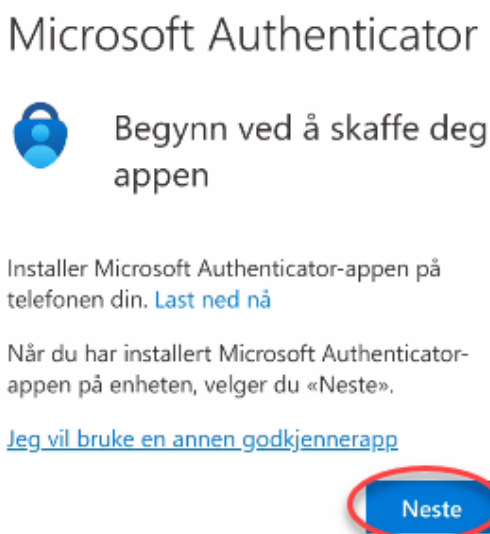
Microsoft Authenticator

Begynn ved å skaffe deg appen

Installer Microsoft Authenticator-appen på telefonen din. Last ned nå

Når du har installert Microsoft Authenticator-appen på enheten, velger du «Neste».

Jeg vil bruke en annen godkjennerapp

Neste